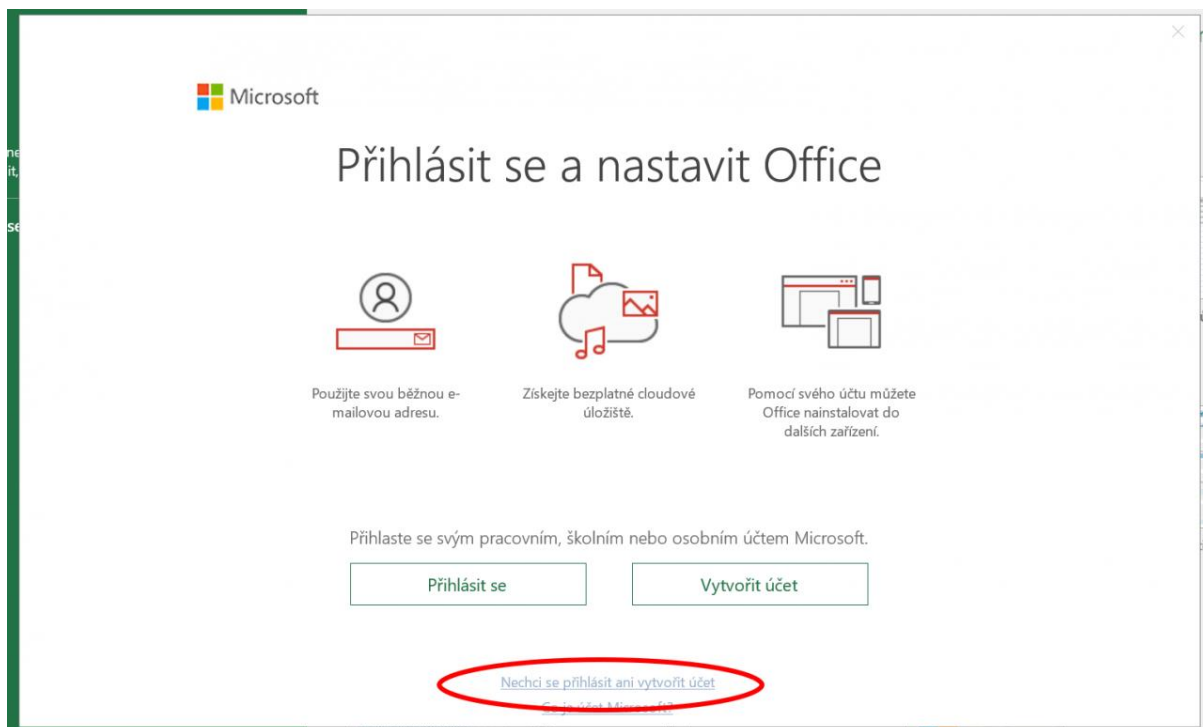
ne
it,
se

Microsoft

Přihlásit se a nastavit Office

Použijte svou běžnou e-mailovou adresu.

Získejte bezplatné cloudové úložiště.

Pomocí svého účtu můžete Office nainstalovat do dalších zařízení.

Přihlaste se svým pracovním, školním nebo osobním účtem Microsoft.

Přihlásit se

Vytvořit účet

Nechci se přihlásit ani vytvořit účet

Co je účet Microsoft?